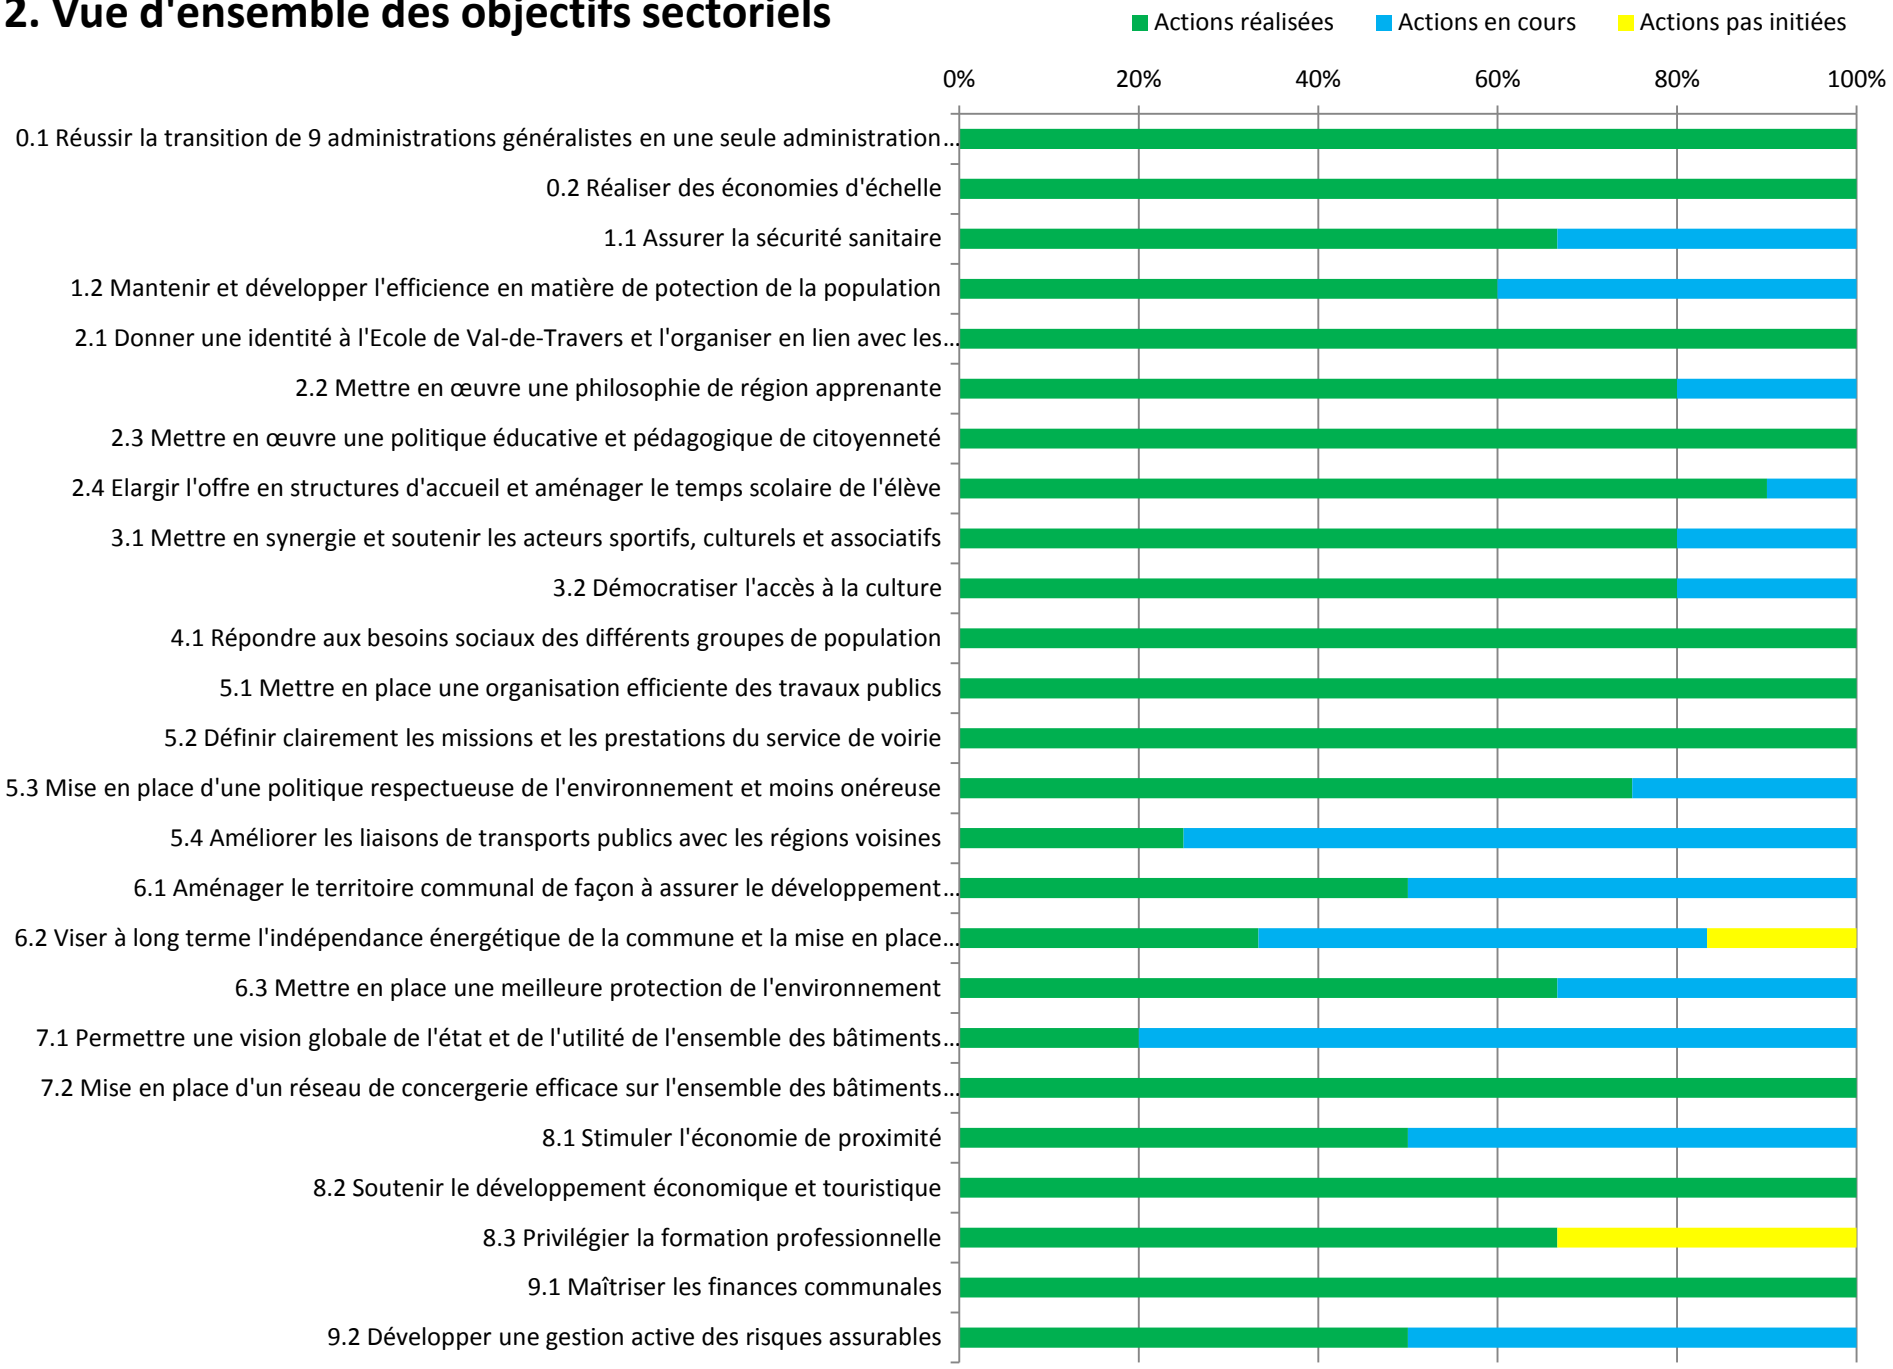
2. Vue d'ensemble des objectifs sectoriels

Actions réalisées  Actions en cours  Actions pas initiées

0%  20%  40%  60%  80%  100%

0.1 Réussir la transition de 9 administrations généralistes en une seule administration…
0.2 Réaliser des économies d'échelle
1.1 Assurer la sécurité sanitaire
1.2 Mantenir et développer l'efficience en matière de potection de la population
2.1 Donner une identité à l'Ecole de Val-de-Travers et l'organiser en lien avec les…
2.2 Mettre en œuvre une philosophie de région apprenante
2.3 Mettre en œuvre une politique éducative et pédagogique de citoyenneté
2.4 Elargir l'offre en structures d'accueil et aménager le temps scolaire de l'élève
3.1 Mettre en synergie et soutenir les acteurs sportifs, culturels et associatifs
3.2 Démocratiser l'accès à la culture
4.1 Répondre aux besoins sociaux des différents groupes de population
5.1 Mettre en place une organisation efficiente des travaux publics
5.2 Définir clairement les missions et les prestations du service de voirie
5.3 Mise en place d'une politique respectueuse de l'environnement et moins onéreuse
5.4 Améliorer les liaisons de transports publics avec les régions voisines
6.1 Aménager le territoire communal de façon à assurer le développement…
6.2 Viser à long terme l'indépendance énergétique de la commune et la mise en place…
6.3 Mettre en place une meilleure protection de l'environnement
7.1 Permettre une vision globale de l'état et de l'utilité de l'ensemble des bâtiments…
7.2 Mise en place d'un réseau de concergerie efficace sur l'ensemble des bâtiments…
8.1 Stimuler l'économie de proximité
8.2 Soutenir le développement économique et touristique
8.3 Privilégier la formation professionnelle
9.1 Maîtriser les finances communales
9.2 Développer une gestion active des risques assurables